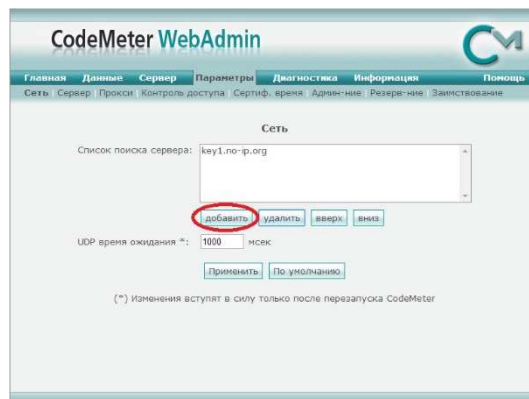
CodeMeter WebAdmin

CM

Главная Данные Сервер Параметры Диагностика Информация Помощь

Сеть Сервер Прокси Контроль доступа Сертиф. время Админ-ние Резерв-ние Заимствование

Сеть

Список поиска сервера: key1.no-ip.org

добавить удалить вверх вниз

UDP время ожидания *: 1000 мсек

Применить По умолчанию

(*) Изменения вступят в силу только после перезапуска CodeMeter